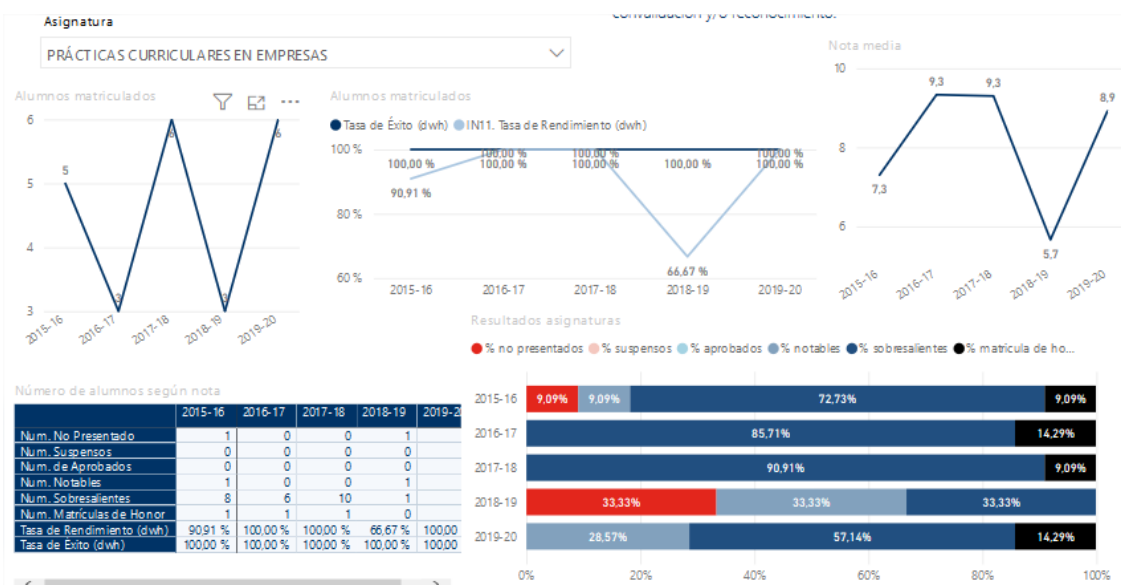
Asignatura

PRÁCTICAS CURRICULARES EN EMPRESAS

convalidación y/o reconocimiento.

Alumnos matriculados

6
5
4
3

5
3
6
3
6

2015-16 2016-17 2017-18 2018-19 2019-20

Alumnos matriculados

● Tasa de Éxito (dwh) ● IN11. Tasa de Rendimiento (dwh)

100 %
80 %
60 %

100,00 %
90,91 %
100,00 %
100,00 %
100,00 %
100,00 %
100,00 %
66,67 %
100,00 %
100,00 %

2015-16 2016-17 2017-18 2018-19 2019-20

Nota media

10
8
6

7,3
9,3
9,3
5,7
8,9

2015-16 2016-17 2017-18 2018-19 2019-20

Resultados asignaturas

● % no presentados ● % suspensos ● % aprobados ● % notables ● % sobresalientes ● % matrícula de ho...

Número de alumnos según nota

| | 2015-16 | 2016-17 | 2017-18 | 2018-19 | 2019-2 |
|---|---|---|---|---|---|
| Num. No Presentado | 1 | 0 | 0 | 1 | |
| Num. Suspensos | 0 | 0 | 0 | 0 | |
| Num. de Aprobados | 0 | 0 | 0 | 0 | |
| Num. Notables | 1 | 0 | 0 | 1 | |
| Num. Sobresalientes | 8 | 6 | 10 | 1 | |
| Num. Matrículas de Honor | 1 | 1 | 1 | 0 | |
| Tasa de Rendimiento (dwh) | 90,91 % | 100,00 % | 100,00 % | 66,67 % | 100,00 |
| Tasa de Exito (dwh) | 100,00 % | 100,00 % | 100,00 % | 100,00 % | 100,00 |

2015-16 9,09% 9,09% 72,73% 9,09%
2016-17 85,71% 14,29%
2017-18 90,91% 9,09%
2018-19 33,33% 33,33% 33,33%
2019-20 28,57% 57,14% 14,29%

0% 20% 40% 60% 80% 100%